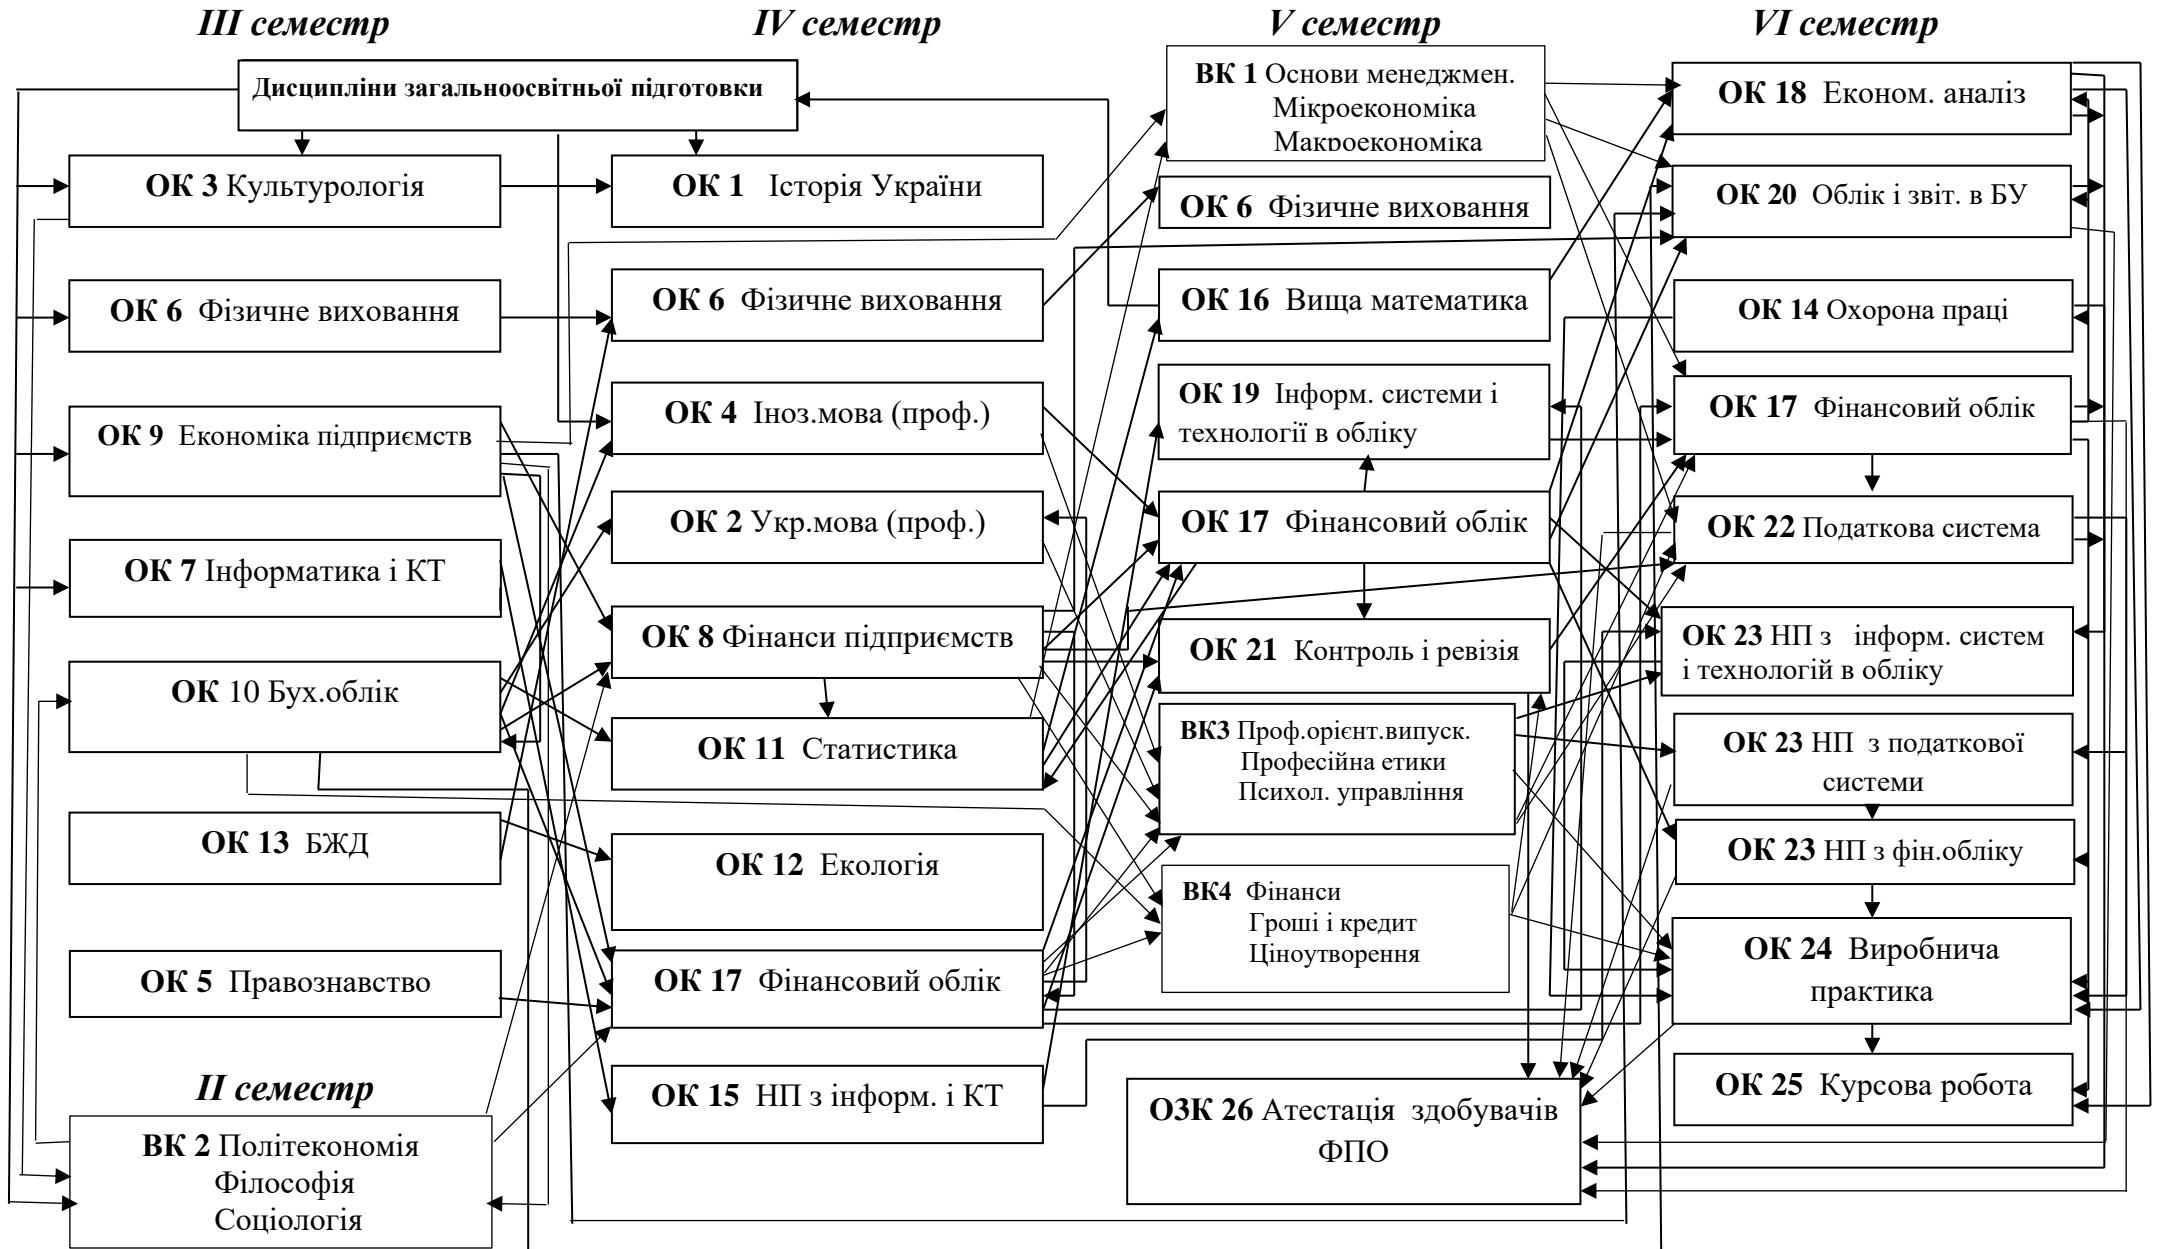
III семестр

IV семестр

V семестр

VI семестр

Дисципліни загальноосвітньої підготовки

ОК 3 Культурологія

ОК 1 Історія України

ОК 6 Фізичне виховання

ОК 6 Фізичне виховання

ОК 9 Економіка підприємств

ОК 4 Іноз.мова (проф.)

ОК 2 Укр.мова (проф.)

ОК 7 Інформатика і КТ

ОК 8 Фінанси підприємств

ОК 10 Бух.облік

ОК 11 Статистика

ОК 13 БЖД

ОК 12 Екологія

ОК 5 Правознавство

ОК 17 Фінансовий облік

II семестр

ОК 15 НП з інформ. і КТ

ВК 2 Політекономія Філософія Соціологія

ВК 1 Основи менеджмен. Мікроекономіка Макроекономіка

ОК 6 Фізичне виховання

ОК 16 Вища математика

ОК 19 Інформ. системи і технології в обліку

ОК 17 Фінансовий облік

ОК 21 Контроль і ревізія

ВК3 Проф.орієнт.випуск. Професійна етики Психол. управління

ВК4 Фінанси Гроші і кредит Ціноутворення

ОЗК 26 Атестація здобувачів ФПО

ОК 18 Економ. аналіз

ОК 20 Облік і звіт. в БУ

ОК 14 Охорона праці

ОК 17 Фінансовий облік

ОК 22 Податкова система

ОК 23 НП з інформ. систем і технологій в обліку

ОК 23 НП з податкової системи

ОК 23 НП з фін.обліку

ОК 24 Виробнича практика

ОК 25 Курсова робота